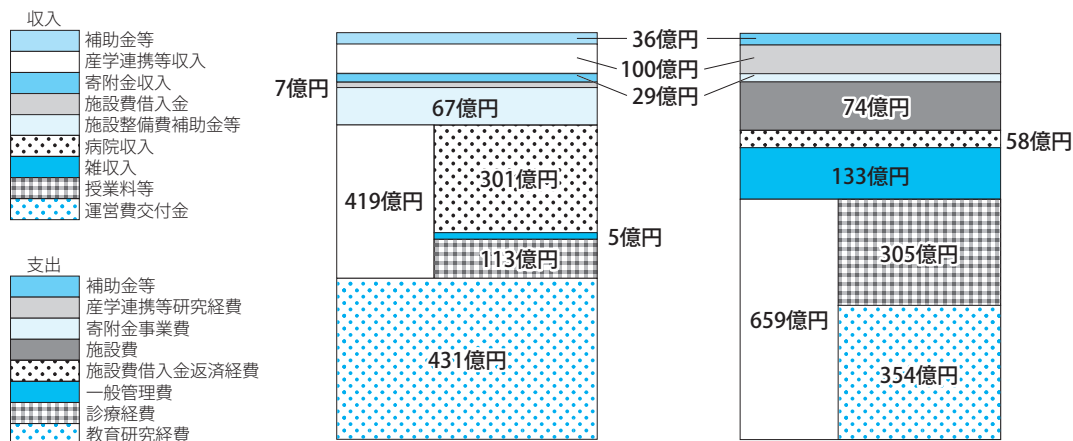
収入
補助金等
産学連携等収入
寄附金収入
施設費借入金
施設整備費補助金等
病院収入
雑収入
授業料等
運営費交付金

支出
補助金等
産学連携等研究経費
寄附金事業費
施設費
施設費借入金返済経費
一般管理費
診療経費
教育研究経費

36億円
100億円
29億円
7億円
67億円
419億円
301億円
5億円
113億円
431億円

74億円
58億円
133億円
659億円
305億円
354億円